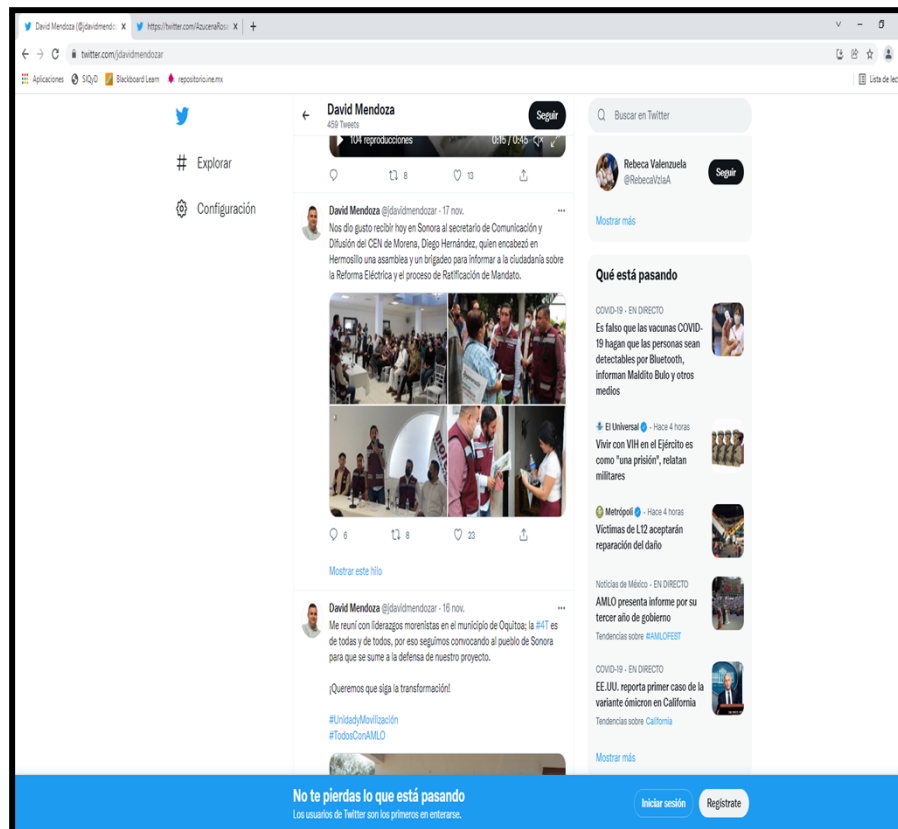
David Mendoza (@jdavidmendoz X | https://twitter.com/AzucenaRosa X | +

twitter.com/jdavidmendozar

Aplicaciones | SIQyD | Blackboard Learn | repositorio.ine.mx | Lista de lec

Explorar

Configuración

David Mendoza
459 Tweets

Seguir

104 reproducciones 0:15 / 0:45

8 13

David Mendoza @jdavidmendozar · 17 nov.
Nos dio gusto recibir hoy en Sonora al secretario de Comunicación y Difusión del CEN de Morena, Diego Hernández, quien encabezó en Hermosillo una asamblea y un brigadeo para informar a la ciudadanía sobre la Reforma Eléctrica y el proceso de Ratificación de Mandato.

6 8 23

Mostrar este hilo

David Mendoza @jdavidmendozar · 16 nov.
Me reuní con liderazgos morenistas en el municipio de Oquitoa; la #4T es de todas y de todos, por eso seguimos convocando al pueblo de Sonora para que se sume a la defensa de nuestro proyecto.

¡Queremos que siga la transformación!

#UnidadyMovilización
#TodosConAMLO

Buscar en Twitter

Rebeca Valenzuela
@RebecaVzlaA
Seguir

Mostrar más

Qué está pasando

COVID-19 · EN DIRECTO
Es falso que las vacunas COVID-19 hagan que las personas sean detectables por Bluetooth, informan Maldito Bulo y otros medios

El Universal · Hace 4 horas
Vivir con VIH en el Ejército es como "una prisión", relatan militares

Metrópoli · Hace 4 horas
Víctimas de L12 aceptarán reparación del daño

Noticias de México · EN DIRECTO
AMLO presenta informe por su tercer año de gobierno
Tendencias sobre #AMLOFEST

COVID-19 · EN DIRECTO
EE.UU. reporta primer caso de la variante ómicron en California
Tendencias sobre California

Mostrar más

No te pierdas lo que está pasando
Los usuarios de Twitter son los primeros en enterarse.

Iniciar sesión
Regístrate